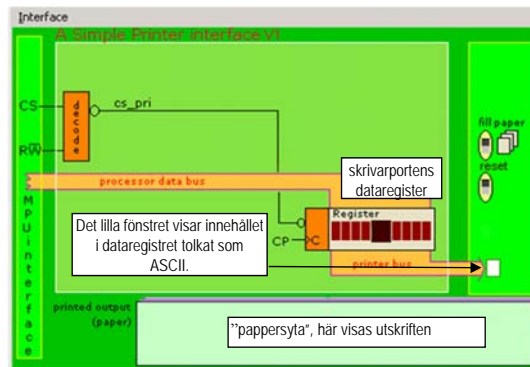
Interface

A Simple Printer interface V1

MPU interface

CS

RW

decode

cs_pri

processor data bus

skrivarportens dataregister

Register

CP

C

Det lilla fönstret visar innehållet i dataregistret tolkat som ASCII.

printer bus

fill paper

reset

printed output (paper)

"pappersyta", här visas utskriften